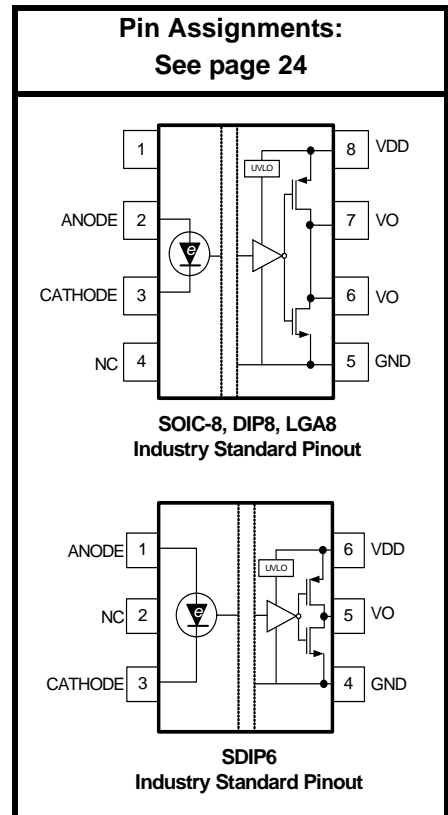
Pin Assignments:
See page 24

1
ANODE 2
CATHODE 3
NC 4
UVLO
e
8 VDD
7 VO
6 VO
5 GND

SOIC-8, DIP8, LGA8
Industry Standard Pinout

ANODE 1
NC 2
CATHODE 3
UVLO
e
6 VDD
5 VO
4 GND

SDIP6
Industry Standard Pinout